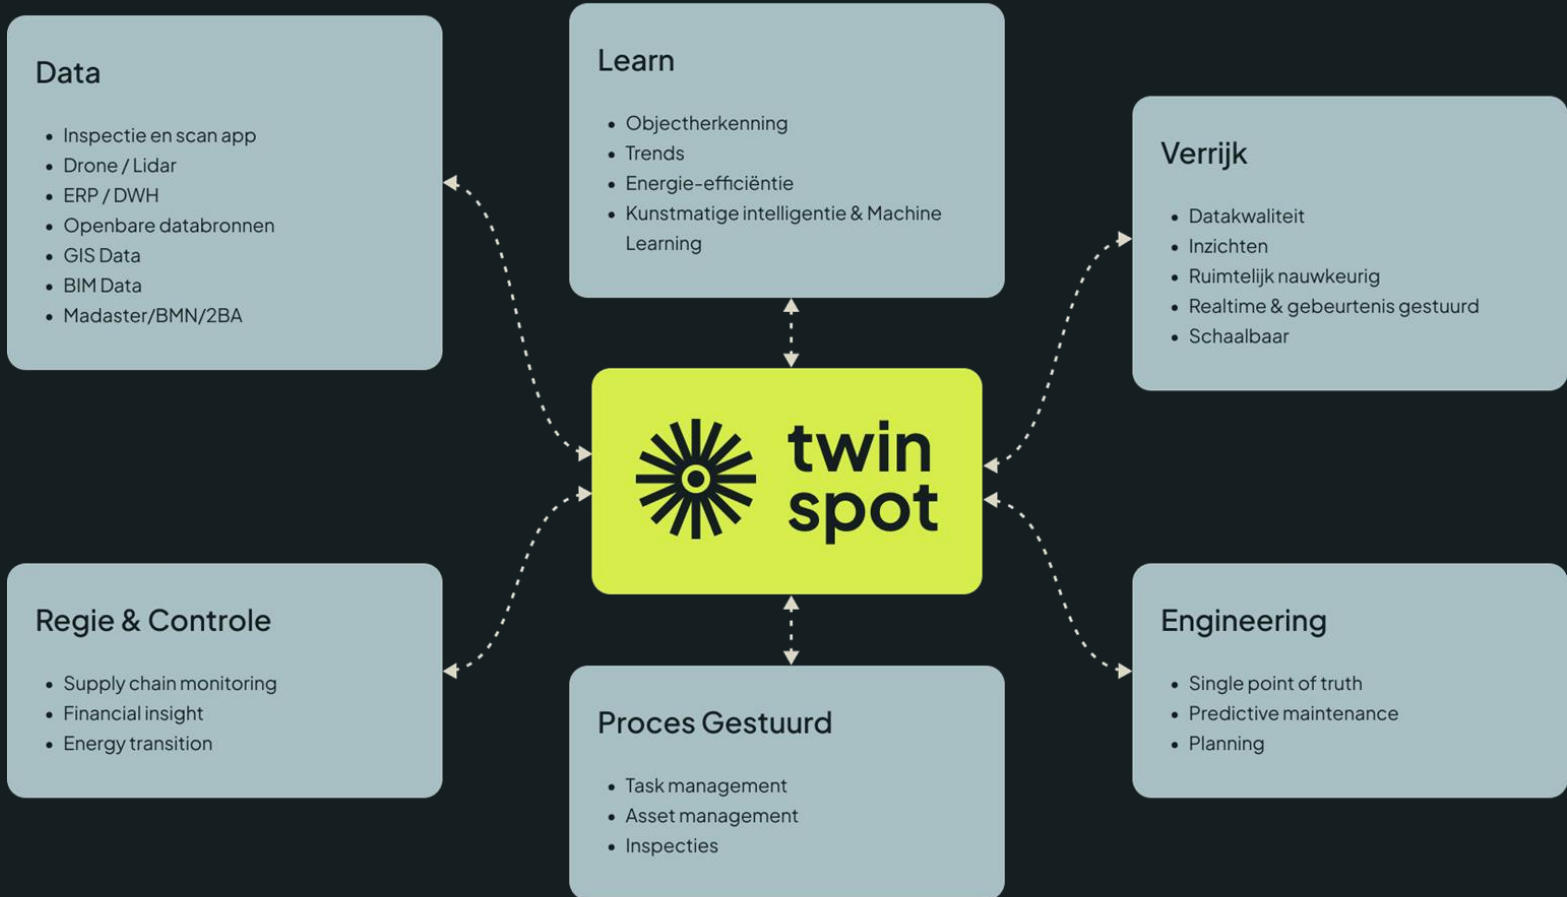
Data

- Inspectie en scan app
- Drone / Lidar
- ERP / DWH
- Openbare databronnen
- GIS Data
- BIM Data
- Madaster/BMN/2BA

Learn

- Objectherkenning
- Trends
- Energie-efficiëntie
- Kunstmatige intelligentie & Machine Learning

Verrijk

- Datakwaliteit
- Inzichten
- Ruimtelijk nauwkeurig
- Realtime & gebeurtenis gestuurd
- Schaalbaar

twin spot

Regie & Controle

- Supply chain monitoring
- Financial insight
- Energy transition

Proces Gestuurd

- Task management
- Asset management
- Inspecties

Engineering

- Single point of truth
- Predictive maintenance
- Planning